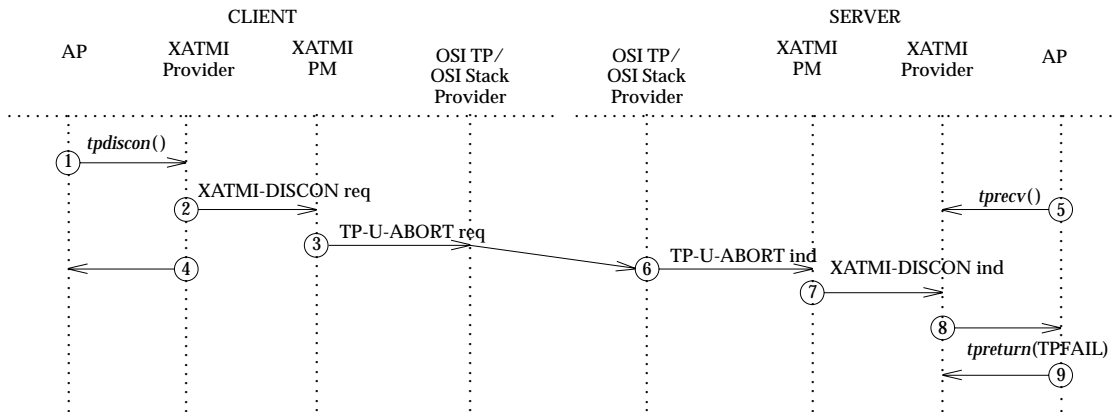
CLIENT

SERVER

AP

XATMI Provider

XATMI PM

OSI TP/ OSI Stack Provider

OSI TP/ OSI Stack Provider

XATMI PM

XATMI Provider

AP

*tpdiscon*()

1

XATMI-DISCON req

2

*tprecv*()

5

TP-U-ABORT req

3

4

6

TP-U-ABORT ind

XATMI-DISCON ind

7

8

*tpreturn*(TPFAIL)

9